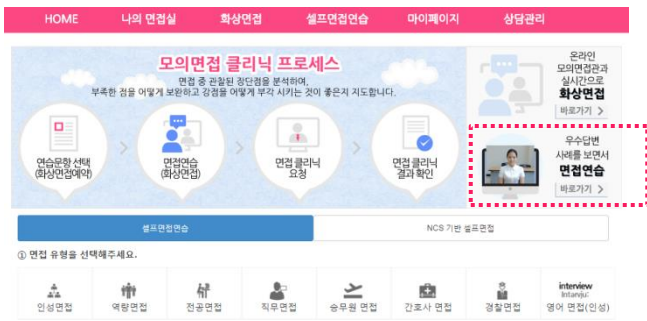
HOME 나의 면접실 화상면접 셀프면접연습 마이페이지 상담관리

모의면접 클리닉 프로세스

면접 중 관찰된 장단점을 분석하여,
부족한 점을 어떻게 보완하고 강점을 어떻게 부각 시키는 것이 좋은지 지도합니다.

연습문항 선택 (화상면접예약)

면접연습 (화상면접)

면접 클리닉 요청

면접 클리닉 결과 확인

온라인 모의면접관과 실시간으로
화상면접
바로가기 >

우수답변 사례를 보면서
면접연습
바로가기 >

셀프면접연습

NCS 기반 셀프면접

① 면접 유형을 선택해주세요.

인성면접 역량면접 전공면접 직무면접 승무원 면접 간호사 면접 경찰면접 interview Intanju 영어 면접(인성)